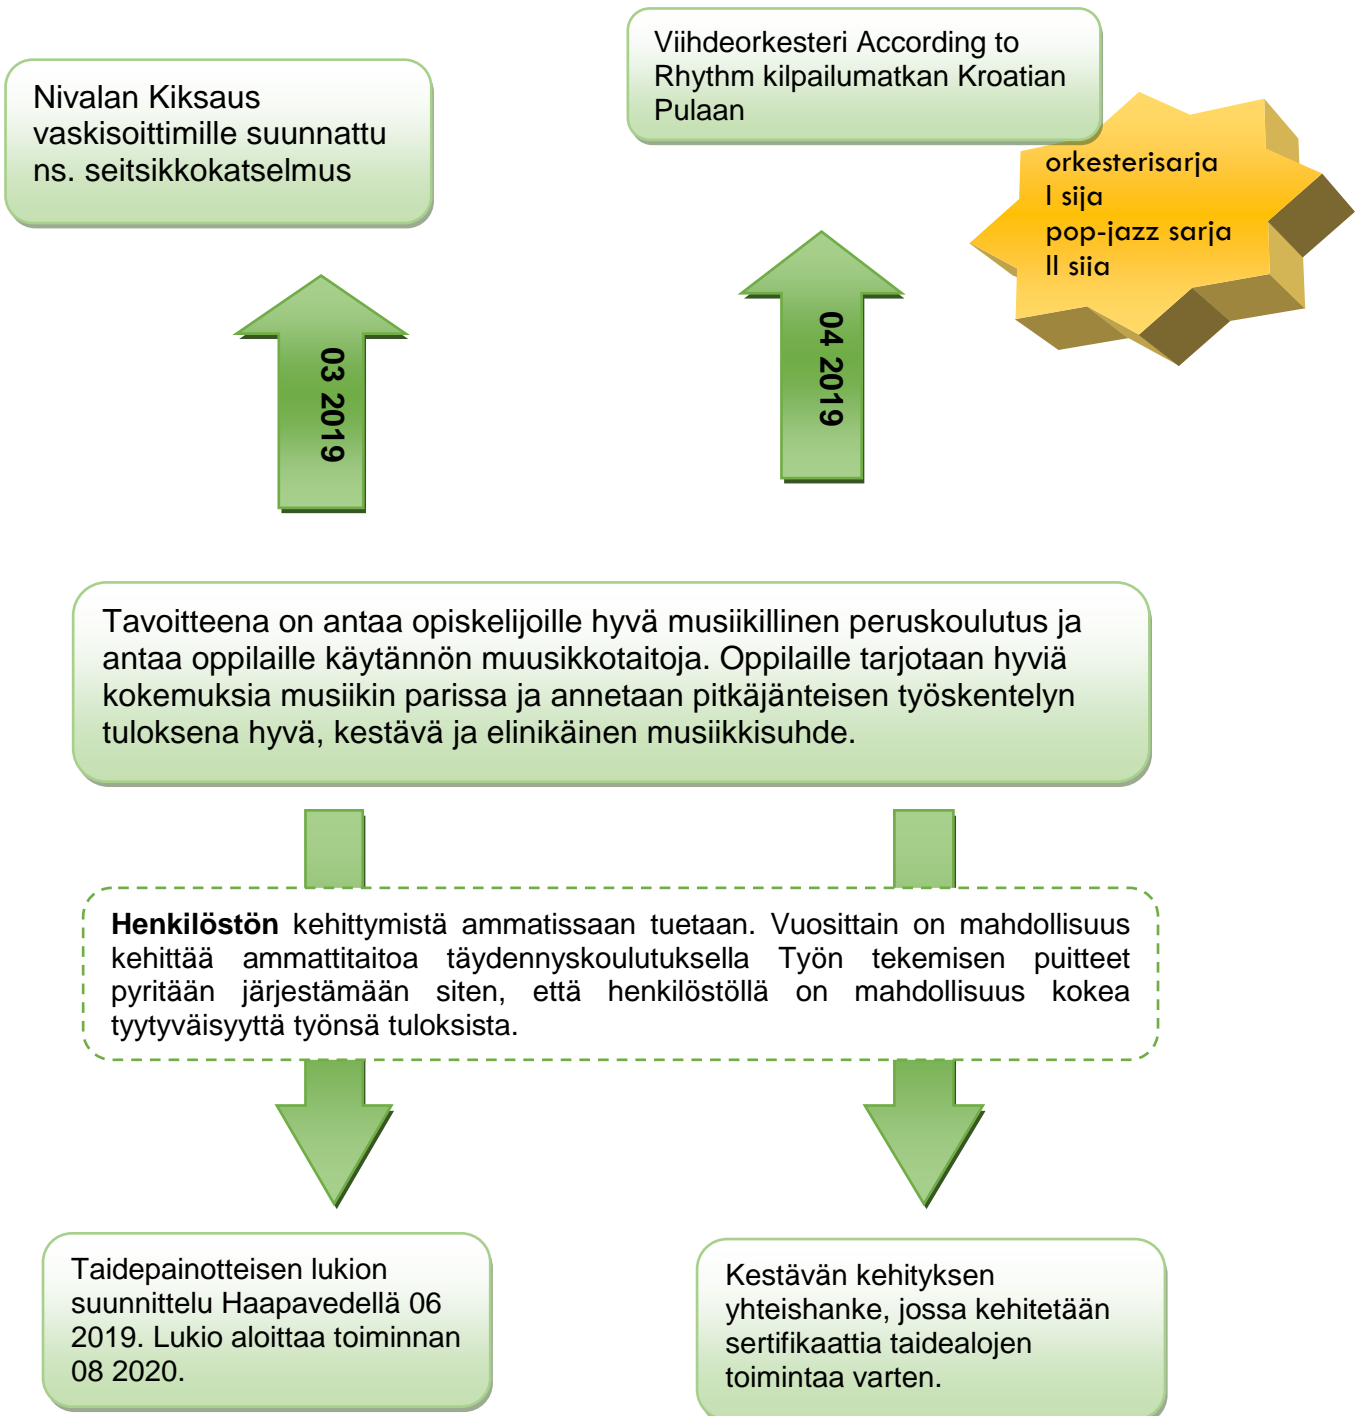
Nivalan Kiksaus vaskisoittimille suunnattu ns. seitsikkokatselmus

Viihdeorkesteri According to Rhythm kilpailumatkan Kroatian Pulaan

orkesterisarja
I sija
pop-jazz sarja
II siia

03 2019

04 2019

Tavoitteena on antaa opiskelijoille hyvä musiikillinen peruskoulutus ja antaa oppilaille käytännön muusikkotaitoja. Oppilaille tarjotaan hyviä kokemuksia musiikin parissa ja annetaan pitkäjänteisen työskentelyn tuloksena hyvä, kestävä ja elinikäinen musiikkisuhde.

**Henkilöstön** kehittymistä ammatissaan tuetaan. Vuosittain on mahdollisuus kehittää ammattitaitoa täydennyskoulutuksella Työn tekemisen puitteet pyritään järjestämään siten, että henkilöstöllä on mahdollisuus kokea tyytyväisyyttä työnsä tuloksista.

Taidepainotteisen lukion suunnittelu Haapavedellä 06 2019. Lukio aloittaa toiminnan 08 2020.

Kestävän kehityksen yhteishanke, jossa kehitetään sertifikaattia taidealojen toimintaa varten.